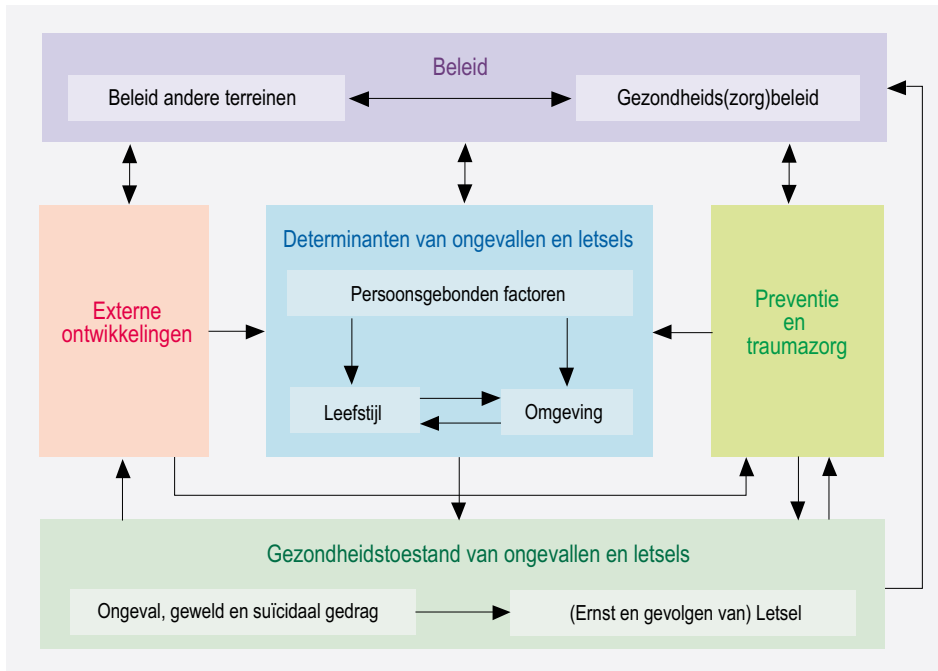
Beleid

Beleid andere terreinen

Gezondheids(zorg)beleid

Externe ontwikkelingen

Determinanten van ongevallen en letsels

Persoonsgebonden factoren

Leefstijl

Omgeving

Preventie en traumazorg

Gezondheidstoestand van ongevallen en letsels

Ongeval, geweld en suïcidaal gedrag

(Ernst en gevolgen van) Letsel